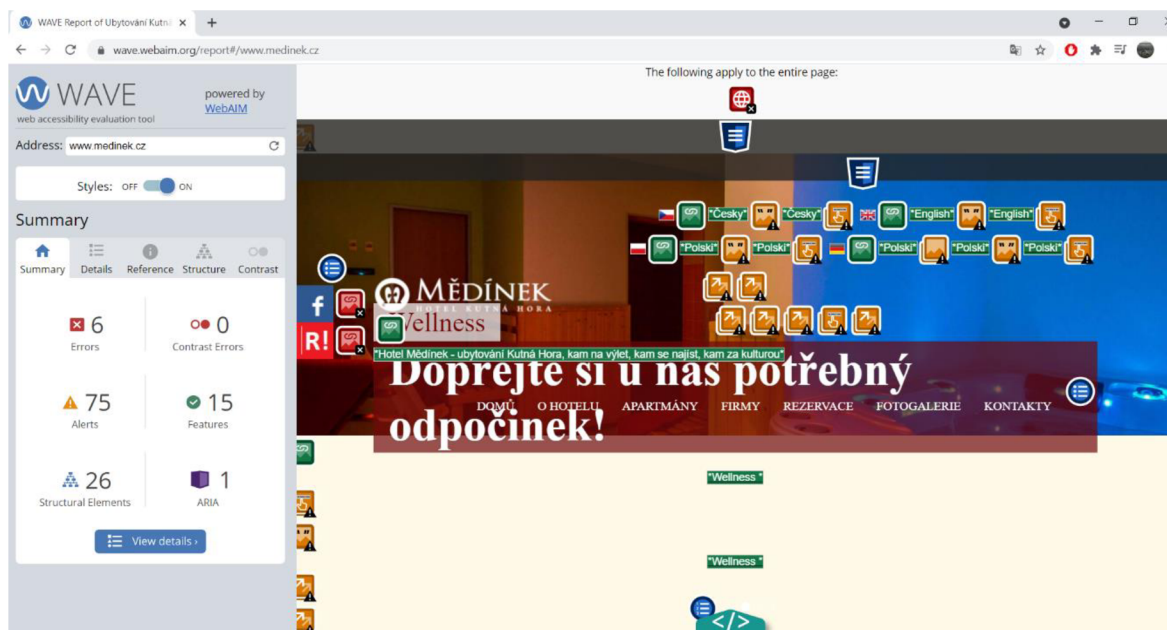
WAVE Report of Ubytování Kutná ×
+
wave.webaim.org/report#/www.medinek.cz

WAVE
web accessibility evaluation tool
powered by WebAIM

Address: www.medinek.cz

Styles: OFF ON

Summary

Summary Details Reference Structure Contrast

6
Errors

0
Contrast Errors

75
Alerts

15
Features

26
Structural Elements

1
ARIA

View details ›

The following apply to the entire page:

"Česky" "Česky" "English" "English"
"Polski" "Polski" "Polski" "Polski" "Polski"

MĚDÍNEK
HOTEL KUTNÁ HORA
Wellness
"Hotel Médínek - ubytování Kutná Hora, kam na výlet, kam se najíst, kam za kulturou"
Dopřejte si u nás potřebný odpočinek!
DOMŮ O HOTELU APARTMÁNY FIRMY REZERVACE FOTOGALERIE KONTAKTY

"Wellness "

"Wellness "